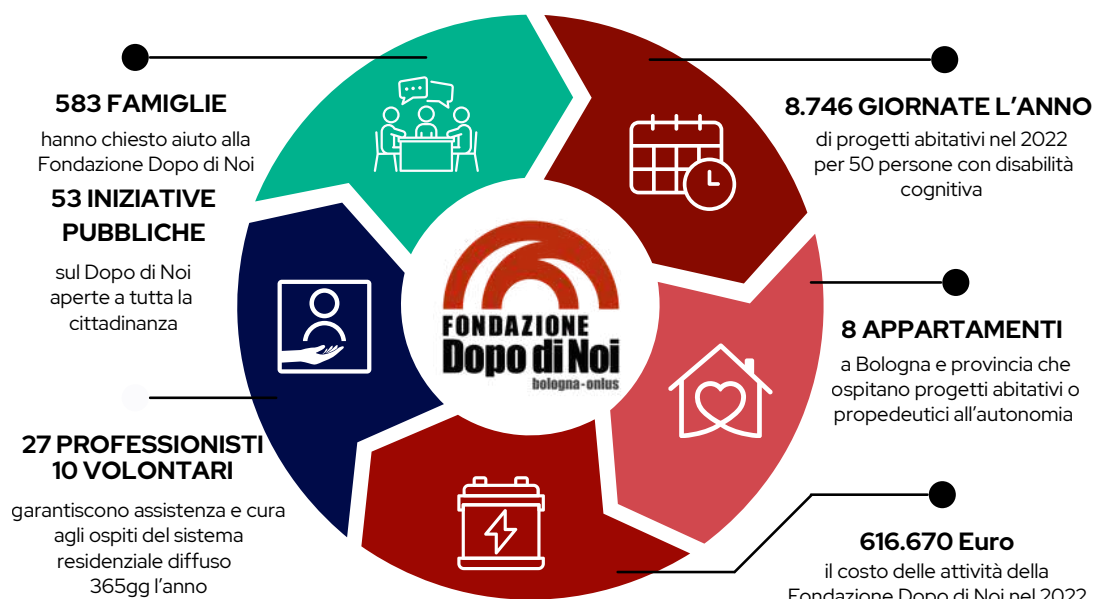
583 FAMIGLIE

hanno chiesto aiuto alla Fondazione Dopo di Noi

53 INIZIATIVE PUBBLICHE

sul Dopo di Noi aperte a tutta la cittadinanza

27 PROFESSIONISTI
10 VOLONTARI

garantiscono assistenza e cura agli ospiti del sistema residenziale diffuso 365gg l'anno

8.746 GIORNATE L'ANNO

di progetti abitativi nel 2022 per 50 persone con disabilità cognitiva

8 APPARTAMENTI

a Bologna e provincia che ospitano progetti abitativi o propedeutici all'autonomia

616.670 Euro

il costo delle attività della Fondazione Dopo di Noi nel 2022

FONDAZIONE
Dopo di Noi
bologna-onlus